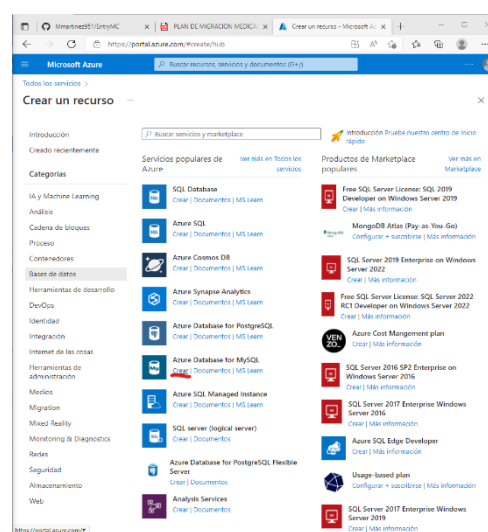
Mmartinez951/EntryMC | PLAN DE MIGRACION MEDICA | Crear un recurso - Microsoft Az

https://portal.azure.com/#create/hub

Microsoft Azure

Buscar recursos, servicios y documentos (G+/)

Todos los servicios >

Crear un recurso ...

Introducción
Creado recientemente

Categorías

IA y Machine Learning
Análisis
Cadena de bloques
Proceso
Contenedores
Bases de datos
Herramientas de desarrollo
DevOps
Identidad
Integración
Internet de las cosas
Herramientas de administración
Medios
Migration
Mixed Reality
Monitoring & Diagnostics
Redes
Seguridad
Almacenamiento
Web

Buscar servicios y marketplace

Introducción Pruebe nuestro centro de inicio rápido

Servicios populares de Azure
Ver más en Todos los servicios

SQL Database
Crear | Documentos | MS Learn

Azure SQL
Crear | Documentos | MS Learn

Azure Cosmos DB
Crear | Documentos | MS Learn

Azure Synapse Analytics
Crear | Documentos | MS Learn

Azure Database for PostgreSQL
Crear | Documentos | MS Learn

Azure Database for MySQL
Crear | Documentos | MS Learn

Azure SQL Managed Instance
Crear | Documentos | MS Learn

SQL server (logical server)
Crear | Documentos

Azure Database for PostgreSQL Flexible Server
Crear | Documentos

Analysis Services
Crear | Documentos | MS Learn

Productos de Marketplace populares
Ver más en Marketplace

Free SQL Server License: SQL 2019 Developer on Windows Server 2019
Crear | Más información

MongoDB Atlas (Pay-as-You-Go)
Configurar + suscribirse | Más información

SQL Server 2019 Enterprise on Windows Server 2022
Crear | Más información

Free SQL Server License: SQL Server 2022 RC1 Developer on Windows Server 2022
Crear | Más información

Azure Cost Mangement plan
Crear | Más información

SQL Server 2016 SP2 Enterprise on Windows Server 2016
Crear | Más información

SQL Server 2017 Enterprise Windows Server 2016
Crear | Más información

Azure SQL Edge Developer
Crear | Más información

Usage-based plan
Configurar + suscribirse | Más información

SQL Server 2017 Enterprise Windows Server 2019
Crear | Más información

https://portal.azure.com/#